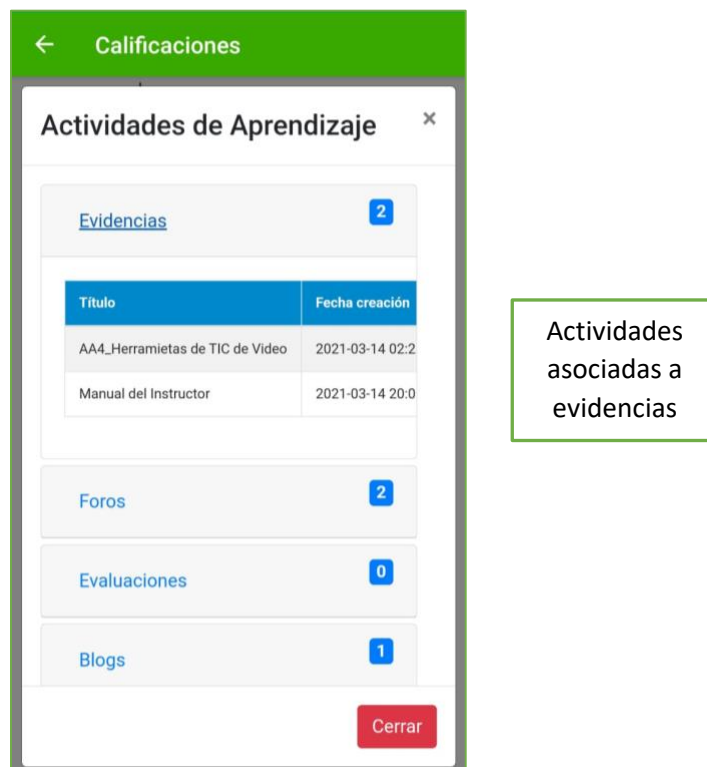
← Calificaciones

Actividades de Aprendizaje ×

Evidencias 2

| Título | Fecha creación |
|---|---|
| AA4_Herramietas de TIC de Video | 2021-03-14 02:2 |
| Manual del Instructor | 2021-03-14 20:0 |

Foros 2

Evaluaciones 0

Blogs 1

Cerrar

Actividades asociadas a evidencias